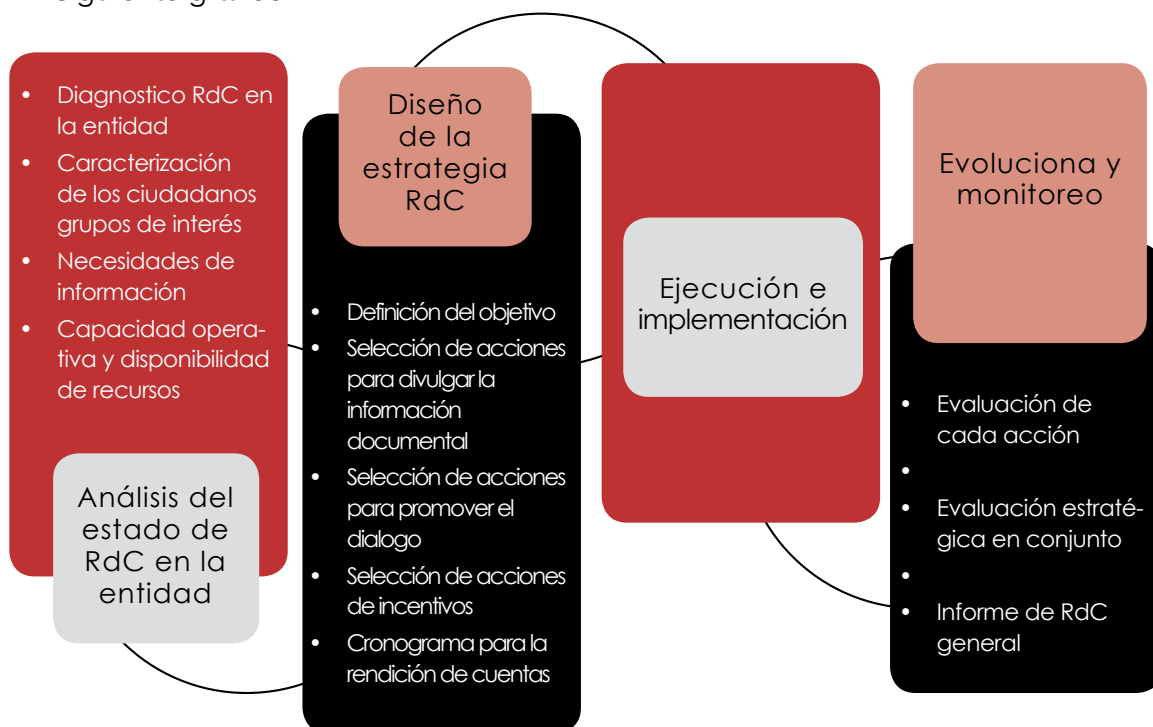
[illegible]

- Diagnostico RdC en la entidad
- Caracterización de los ciudadanos grupos de interés
- Necesidades de información
- Capacidad operativa y disponibilidad de recursos

Análisis del estado de RdC en la entidad

Diseño de la estrategia RdC

- Definición del objetivo
- Selección de acciones para divulgar la información documental
- Selección de acciones para promover el dialogo
- Selección de acciones de incentivos
- Cronograma para la rendición de cuentas

Ejecución e implementación

Evoluciona y monitoreo

- Evaluación de cada acción
-
- Evaluación estratégica en conjunto
-
- Informe de RdC general